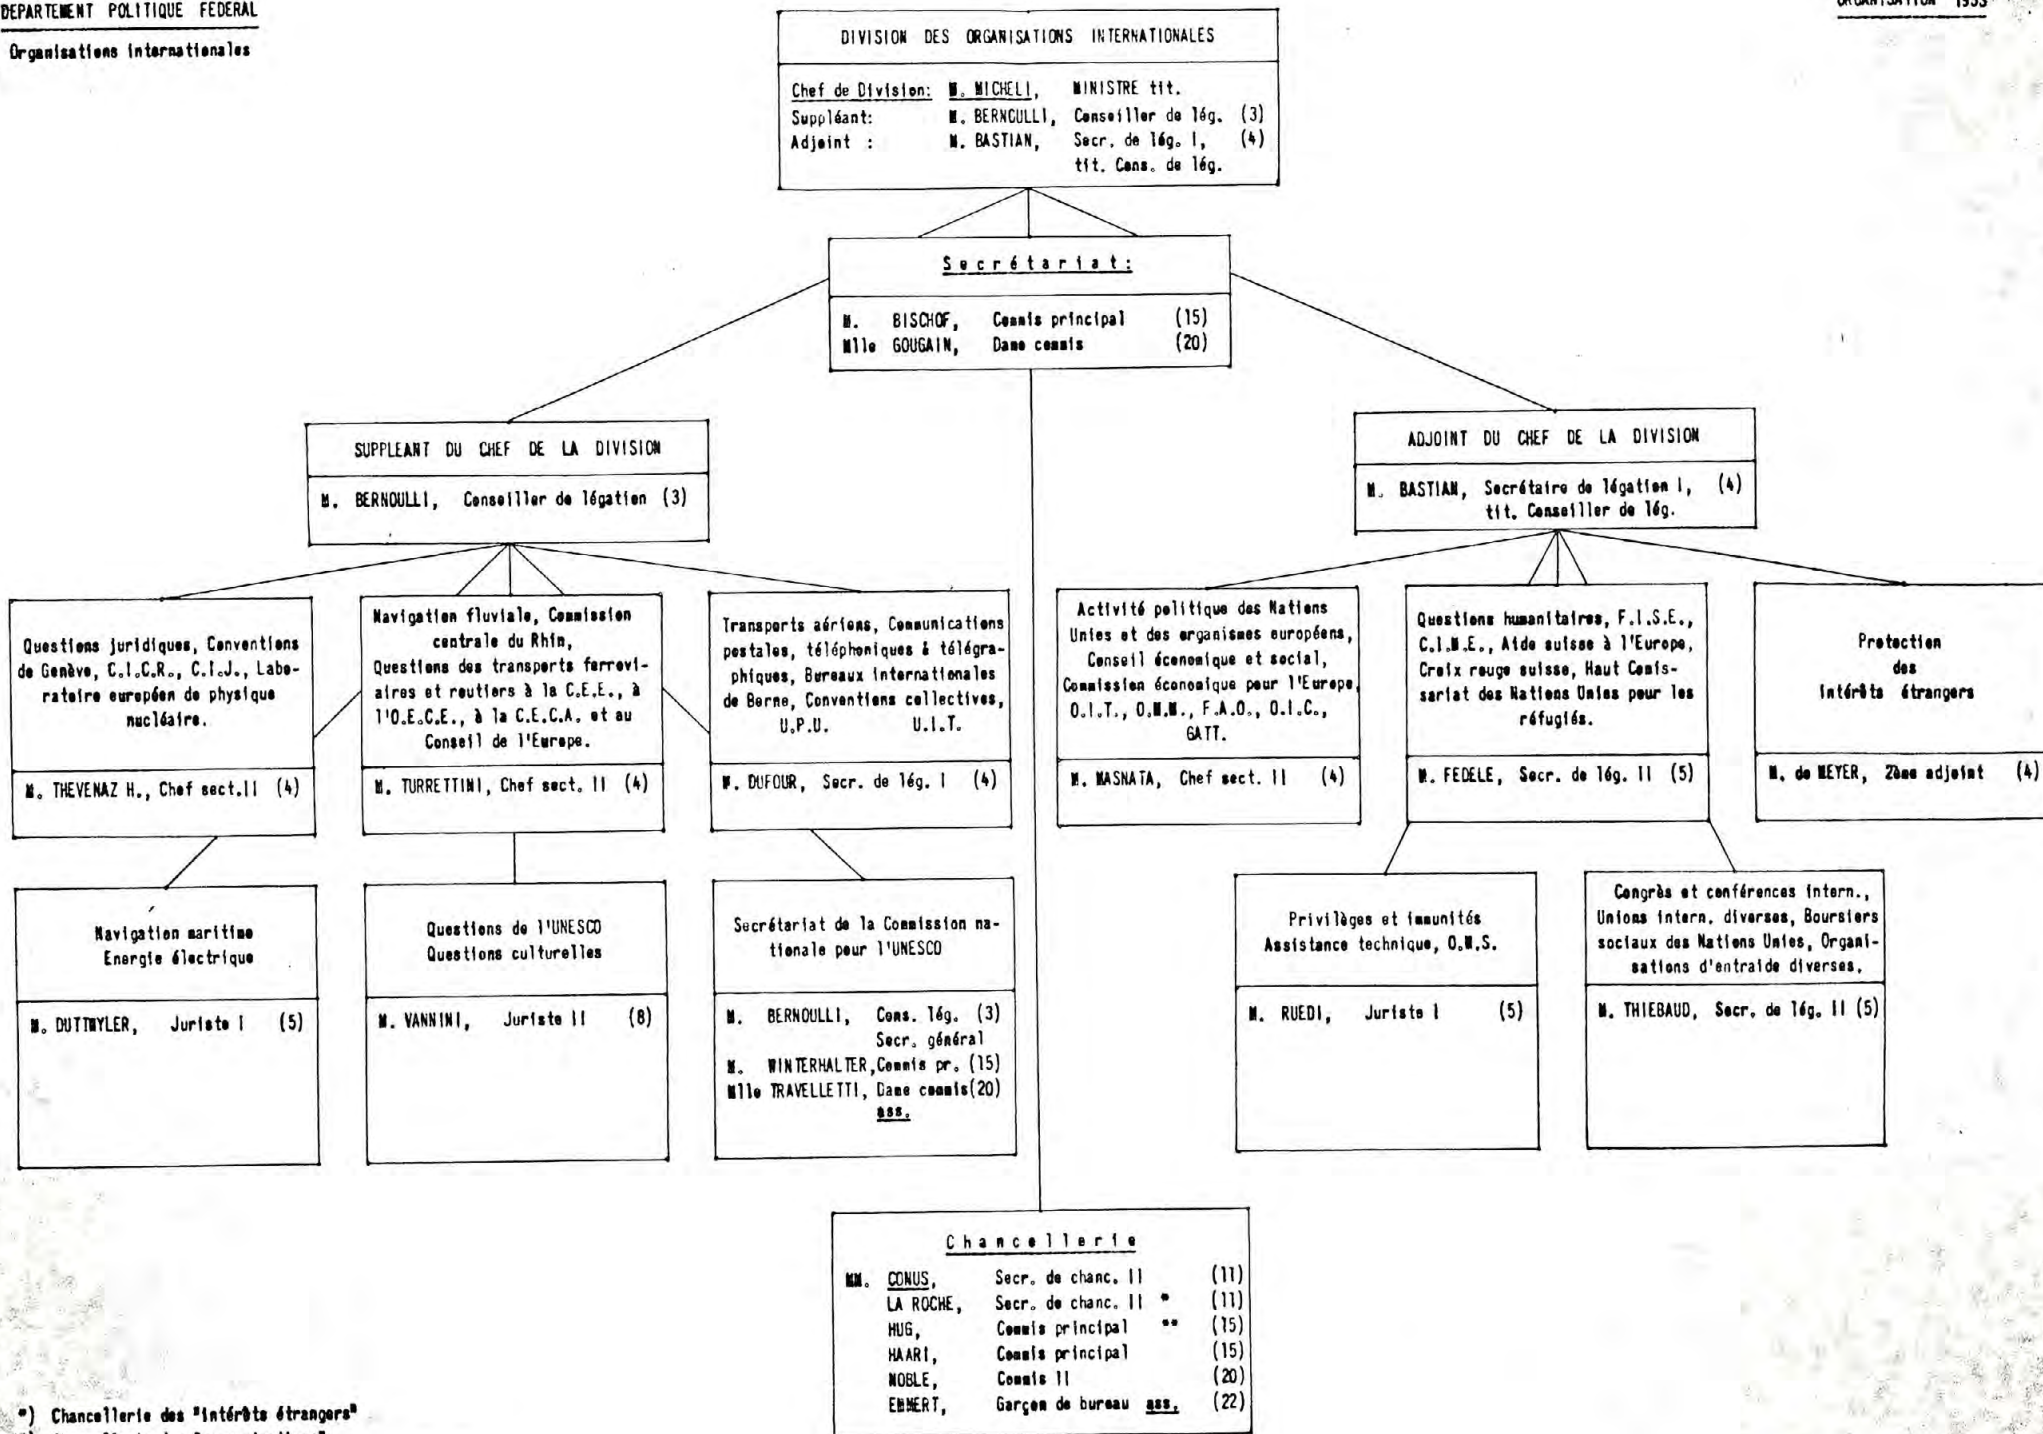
DEPARTEMENT POLITIQUE FEDERAL

Organisations internationales

ORGANISATION 1953

DIVISION DES ORGANISATIONS INTERNATIONALES

Chef de Division: M. MICHELI, MINISTRE tit.
Suppléant: M. BERNOULLI, Conseiller de lég. (3)
Adjoint : M. BASTIAN, Secr. de lég. I, tit. Cons. de lég. (4)

Secrétariat:

M. BISCHOF, Commis principal (15)
Mlle GOUGAIN, Dame commis (20)

SUPPLEANT DU CHEF DE LA DIVISION

M. BERNOULLI, Conseiller de légation (3)

ADJOINT DU CHEF DE LA DIVISION

M. BASTIAN, Secrétaire de légation I, tit. Conseiller de lég. (4)

Questions juridiques, Conventions de Genève, C.I.C.R., C.I.J., Laboratoire européen de physique nucléaire.

M. THEVENAZ H., Chef sect.II (4)

Navigation fluviale, Commission centrale du Rhin, Questions des transports ferroviaires et routiers à la C.E.E., à l'O.E.C.E., à la C.E.C.A. et au Conseil de l'Europe.

M. TURRETTINI, Chef sect. II (4)

Transports aériens, Communications postales, téléphoniques & télégraphiques, Bureaux internationales de Berne, Conventions collectives, U.P.U. U.I.T.

M. DUFOUR, Secr. de lég. I (4)

Activité politique des Nations Unies et des organismes européens, Conseil économique et social, Commission économique pour l'Europe, O.I.T., O.M.M., F.A.O., O.I.C., GATT.

M. MASNATA, Chef sect. II (4)

Questions humanitaires, F.I.S.E., C.I.M.E., Aide suisse à l'Europe, Croix rouge suisse, Haut Commissariat des Nations Unies pour les réfugiés.

M. FEDELE, Secr. de lég. II (5)

Protection des intérêts étrangers

M. de MEYER, 2ème adjoint (4)

Navigation maritime
Energie électrique

M. DUTTWYLER, Juriste I (5)

Questions de l'UNESCO
Questions culturelles

M. VANNINI, Juriste II (8)

Secrétariat de la Commission nationale pour l'UNESCO

M. BERNOULLI, Cons. lég. (3) Secr. général
M. WINTERHALTER, Commis pr. (15)
Mlle TRAVELLETTI, Dame commis(20) ass.

Privilèges et immunités
Assistance technique, O.M.S.

M. RUEDI, Juriste I (5)

Congrès et conférences intern., Unions intern. diverses, Boursiers sociaux des Nations Unies, Organisations d'entraide diverses.

M. THIEBAUD, Secr. de lég. II (5)

Chancellerie

MM. CONUS, Secr. de chanc. II (11)
LA ROCHE, Secr. de chanc. II * (11)
HUG, Commis principal ** (15)
HAARI, Commis principal (15)
NOBLE, Commis II (20)
EMMERT, Garçon de bureau ass. (22)

*) Chancellerie des "intérêts étrangers"
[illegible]